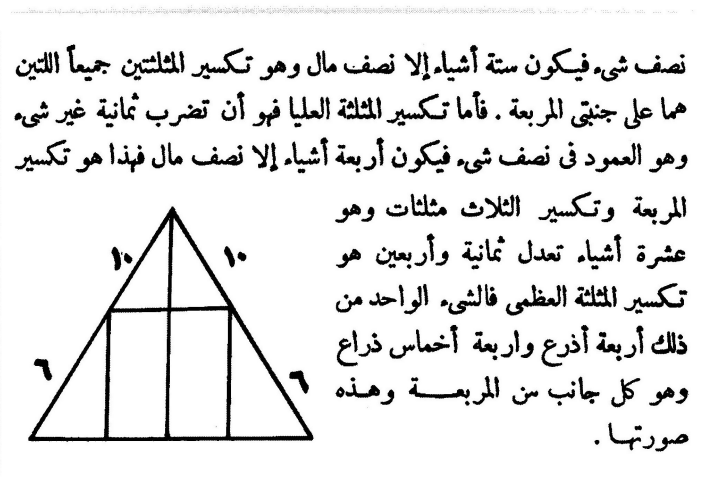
نصف شیء فيكون ستة أشياء إلا نصف مال وهو تكسير المثلثتين جميعاً اللتين هما على جنبتى المربعة . فأما تكسير المثلثة العليا فهو أن تضرب ثمانية غير شیء وهو العمود فى نصف شیء فيكون أربعة أشياء إلا نصف مال فهذا هو تكسير المربعة وتكسير الثلاث مثلثات وهو عشرة أشياء تعدل ثمانية وأربعين هو تكسير المثلثة العظمى فالشیء الواحد من ذلك أربعة أذرع وأربعة أخماس ذراع وهو كل جانب من المربعة وهذه صورتها .

١٠

١٠

٦

٦